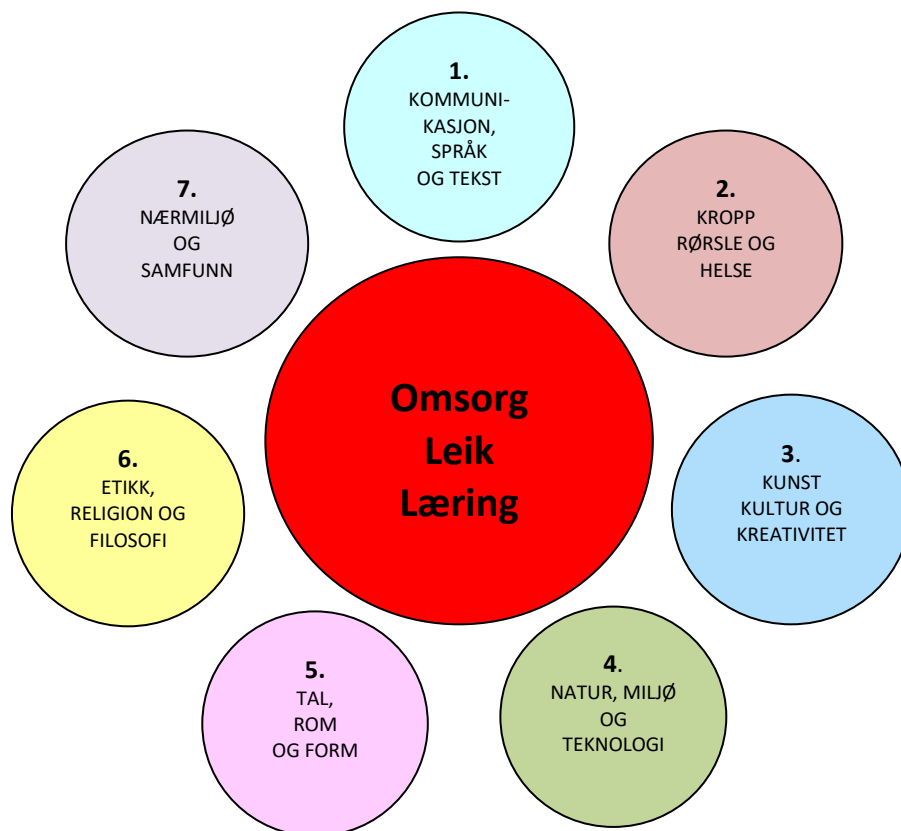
1.
KOMMUNIKASJON,
SPRÅK
OG TEKST

2.
KROPP
RØRSLE OG
HELSE

3.
KUNST
KULTUR OG
KREATIVITET

4.
NATUR, MILJØ
OG
TEKNOLOGI

5.
TAL,
ROM
OG FORM

6.
ETIKK,
RELIGION OG
FILOSOFI

7.
NÆRMILJØ
OG
SAMFUNN

Omsorg
Leik
Læring